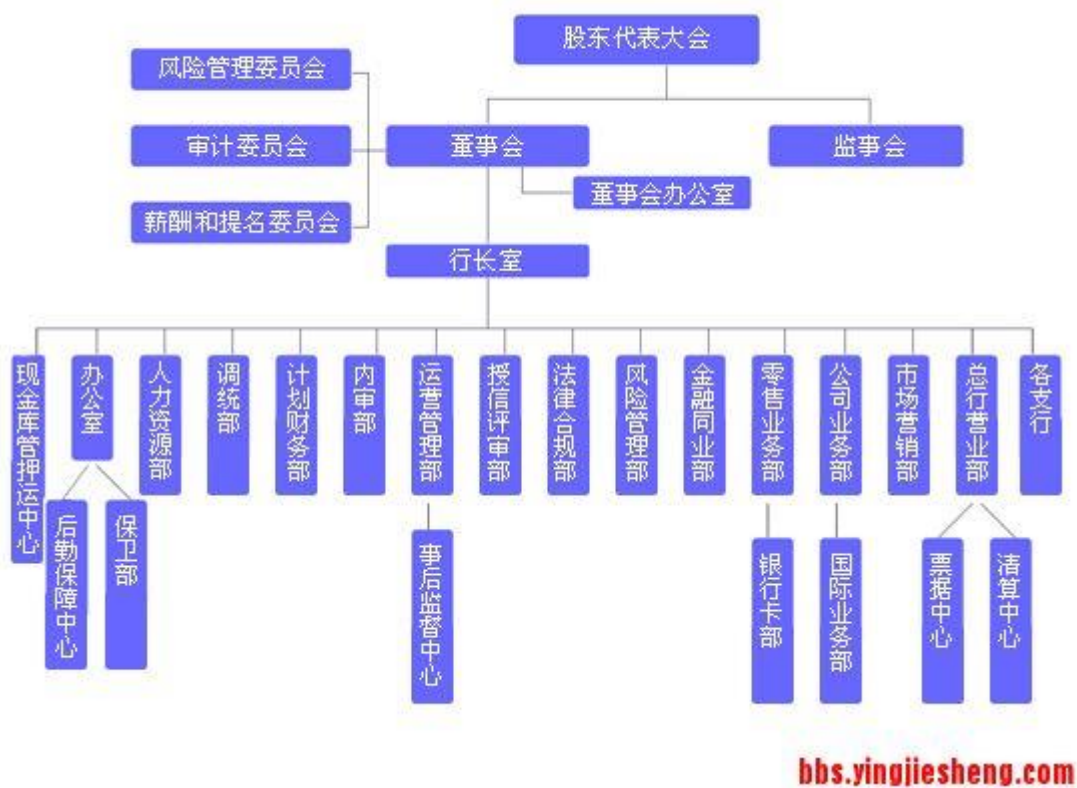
股东代表大会

风险管理委员会

审计委员会

薪酬和提名委员会

董事会

监事会

董事会办公室

行长室

现金库管押运中心

办公室

后勤保障中心

保卫部

人力资源部

调统部

计划财务部

内审部

运营管理部

事后监督中心

授信评审部

法律合规部

风险管理部

金融同业部

零售业务部

银行卡部

公司业务部

国际业务部

市场营销部

总行营业部

票据中心

清算中心

各支行

bbs.yingjiesheng.com